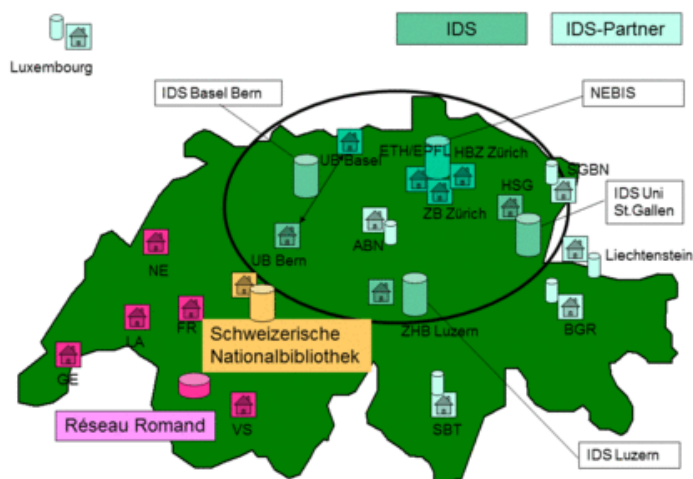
Luxembourg

IDS

IDS-Partner

IDS Basel Bern

NEBIS

UB Basel

ETH/EPFL

HBZ Zürich

SGBN

HSG

ZB Zürich

IDS Uni St.Gallen

UB Bern

ABN

Liechtenstein

NE

FR

LA

GE

Schweizerische Nationalbibliothek

ZHB Luzern

BGR

Réseau Romand

VS

SBT

IDS Luzern